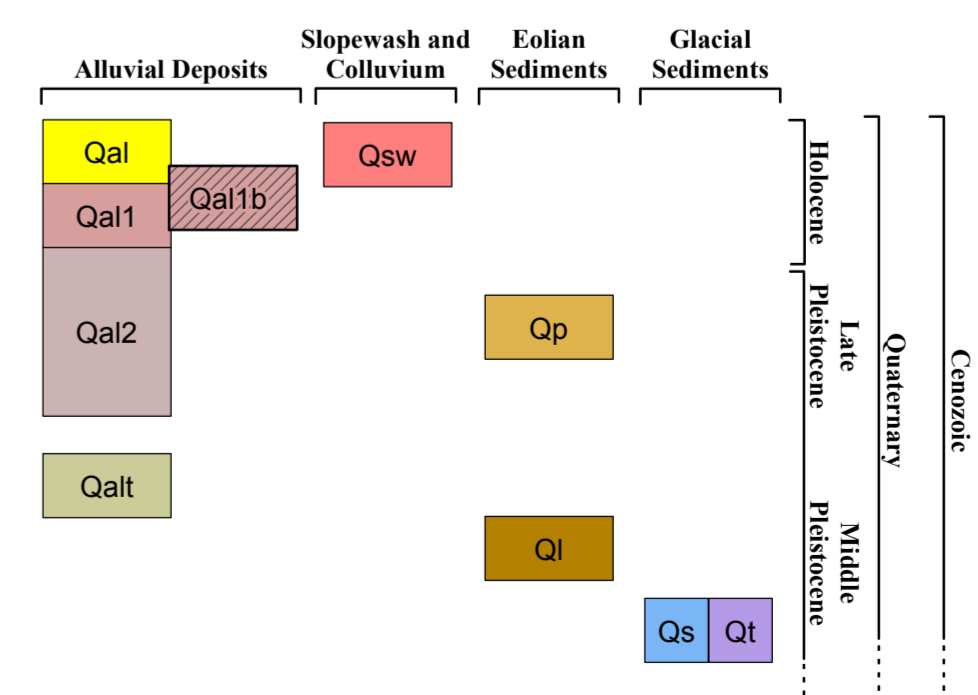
Alluvial Deposits

Slopewash and Colluvium

Eolian Sediments

Glacial Sediments

Qal

Qal1

Qal1b

Qal2

Qalt

Qsw

Qp

Ql

Qs

Qt

Holocene

Late Pleistocene

Middle Pleistocene

Quaternary

Cenozoic